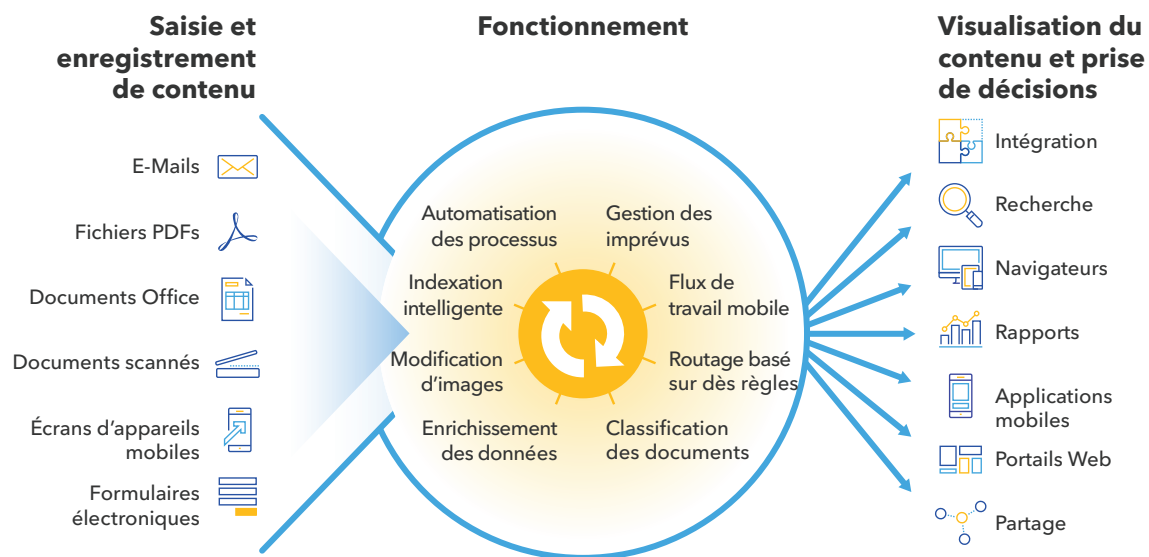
Saisie et enregistrement de contenu

E-Mails

Fichiers PDFs

Documents Office

Documents scannés

Écrans d'appareils mobiles

Formulaires électroniques

Fonctionnement

Automatisation des processus

Gestion des imprévus

Indexation intelligente

Flux de travail mobile

Modification d'images

Routage basé sur dès règles

Enrichissement des données

Classification des documents

Visualisation du contenu et prise de décisions

Intégration

Recherche

Navigateurs

Rapports

Applications mobiles

Portails Web

Partage